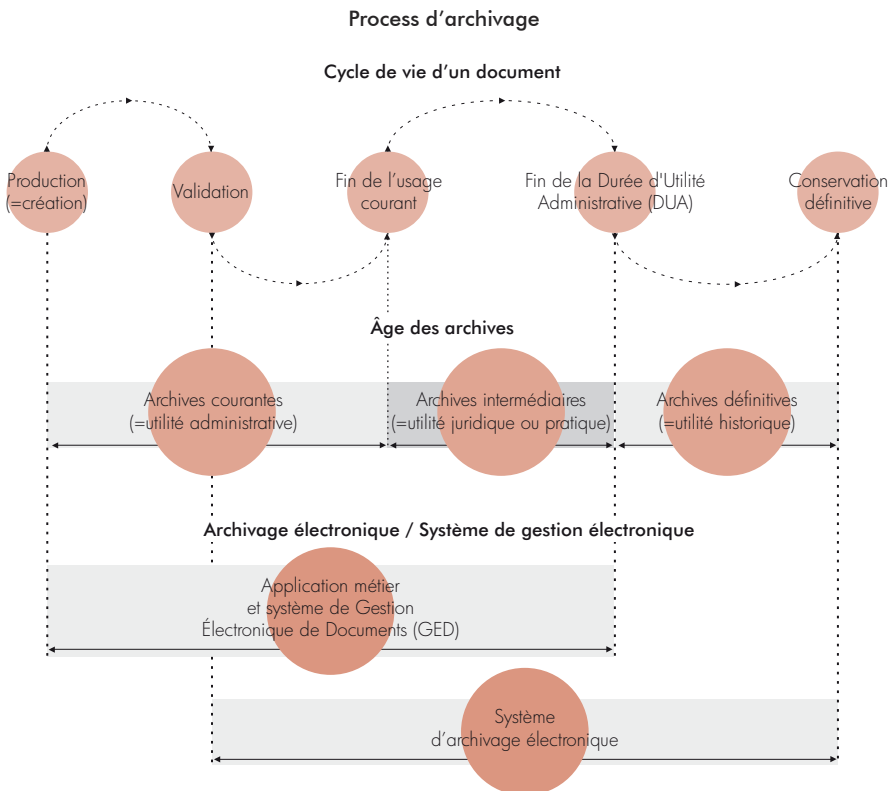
Process d’archivage

Cycle de vie d’un document

Production (=création)

Validation

Fin de l’usage courant

Fin de la Durée d'Utilité Administrative (DUA)

Conservation définitive

Âge des archives

Archives courantes (=utilité administrative)

Archives intermédiaires (=utilité juridique ou pratique)

Archives définitives (=utilité historique)

Archivage électronique / Système de gestion électronique

Application métier et système de Gestion Électronique de Documents (GED)

Système d’archivage électronique